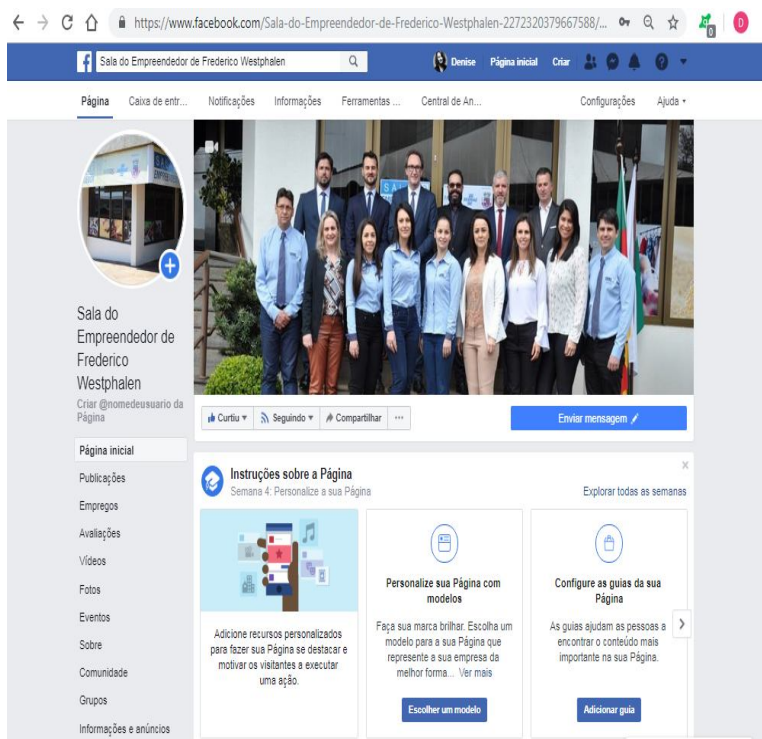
https://www.facebook.com/Sala-do-Empreendedor-de-Frederico-Westphalen-2272320379667588/...

Sala do Empreendedor de Frederico Westphalen

Denise Página inicial Criar

Página Caixa de entr... Notificações Informações Ferramentas ... Central de An... Configurações Ajuda

Sala do Empreendedor de Frederico Westphalen

Criar @nomedeusuario da Página

Página inicial
Publicações
Empregos
Avaliações
Vídeos
Fotos
Eventos
Sobre
Comunidade
Grupos
Informações e anúncios

Curtiu Seguindo Compartilhar ...

Enviar mensagem

Instruções sobre a Página
Semana 4: Personalize a sua Página

Explorar todas as semanas

Adicione recursos personalizados para fazer sua Página se destacar e motivar os visitantes a executar uma ação.

Personalize sua Página com modelos

Faça sua marca brilhar. Escolha um modelo para a sua Página que represente a sua empresa da melhor forma... Ver mais

Escolher um modelo

Configure as guias da sua Página

As guias ajudam as pessoas a encontrar o conteúdo mais importante na sua Página.

Adicionar guia